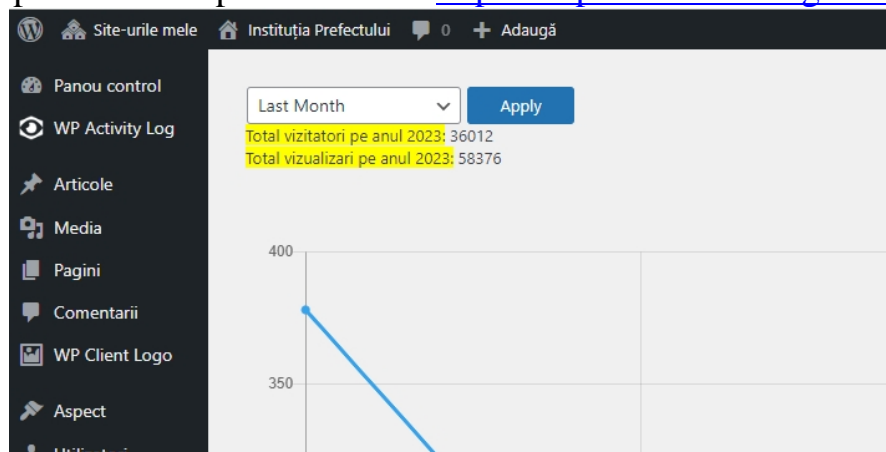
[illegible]

Site-urile mele Instituția Prefectului 0 Adaugă

Panou control
WP Activity Log
Articole
Media
Pagini
Comentarii
WP Client Logo
Aspect
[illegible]

Last Month
Apply

Total vizitatori pe anul 2023: 36012
Total vizualizari pe anul 2023: 58376

400
350